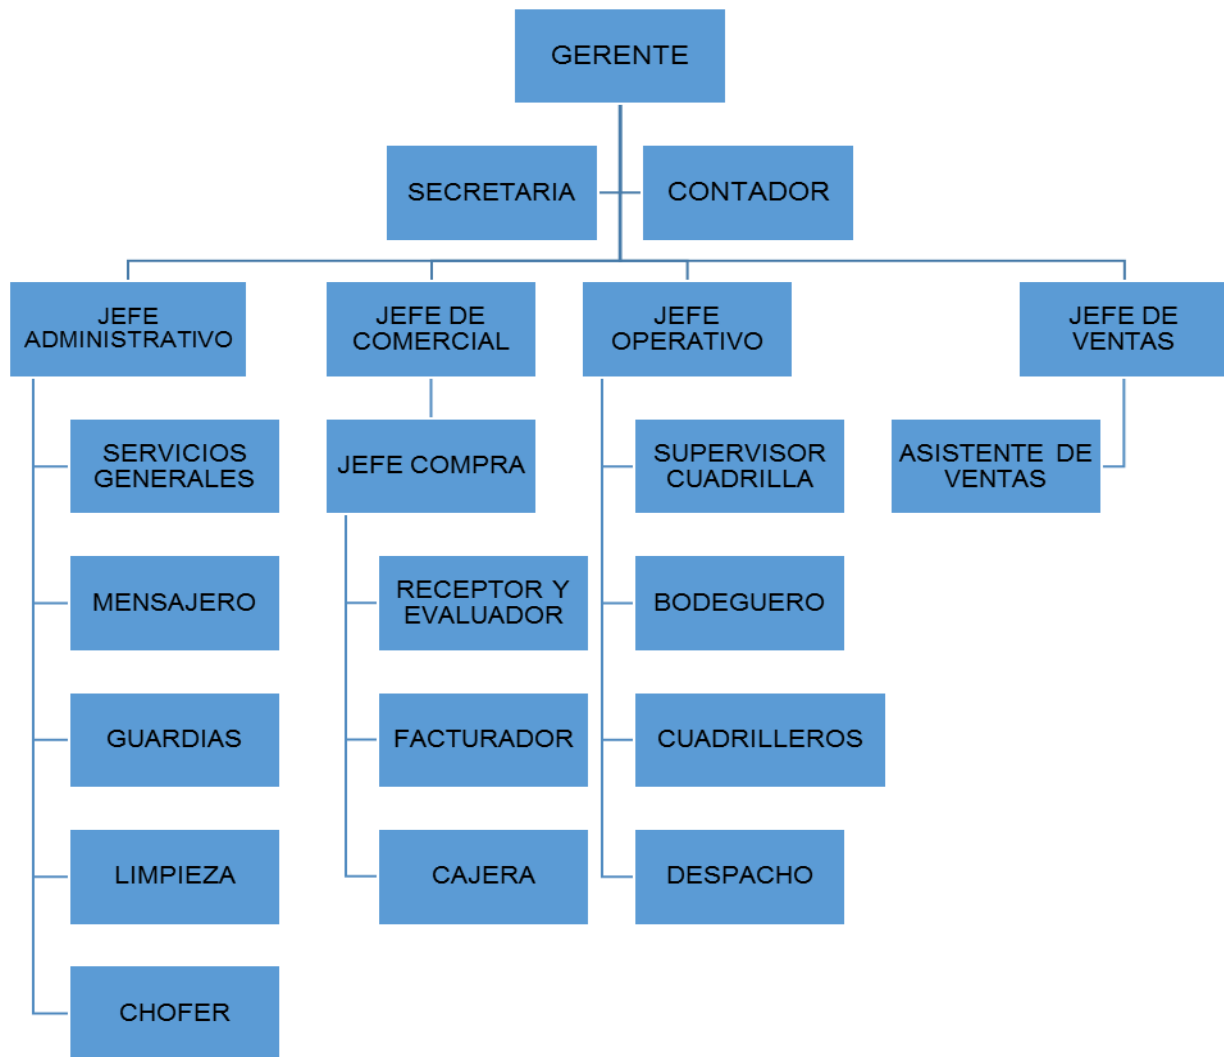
GERENTE

SECRETARIA

CONTADOR

JEFE ADMINISTRATIVO

SERVICIOS GENERALES

MENSAJERO

GUARDIAS

LIMPIEZA

CHOFER

JEFE DE COMERCIAL

JEFE COMPRA

RECEPTOR Y EVALUADOR

FACTURADOR

CAJERA

JEFE OPERATIVO

SUPERVISOR CUADRILLA

BODEGUERO

CUADRILLEROS

DESPACHO

JEFE DE VENTAS

ASISTENTE DE VENTAS